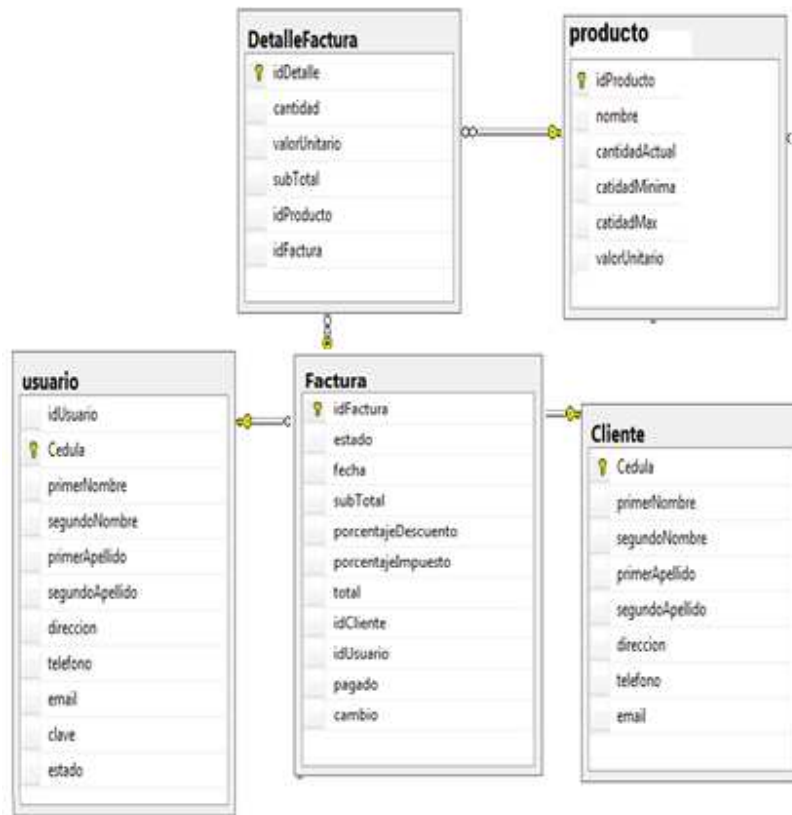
DetalleFactura
idDetalle
cantidad
valorUnitario
subTotal
idProducto
idFactura

producto
idProducto
nombre
cantidadActual
catidadMinima
catidadMax
valorUnitario

usuario
idUsuario
Cedula
primerNombre
segundoNombre
primerApellido
segundoApellido
direccion
telefono
email
clave
estado

Factura
idFactura
estado
fecha
subTotal
porcentajeDescuento
porcentajeImpuesto
total
idCliente
idUsuario
pagado
cambio

Cliente
Cedula
primerNombre
segundoNombre
primerApellido
segundoApellido
direccion
telefono
email